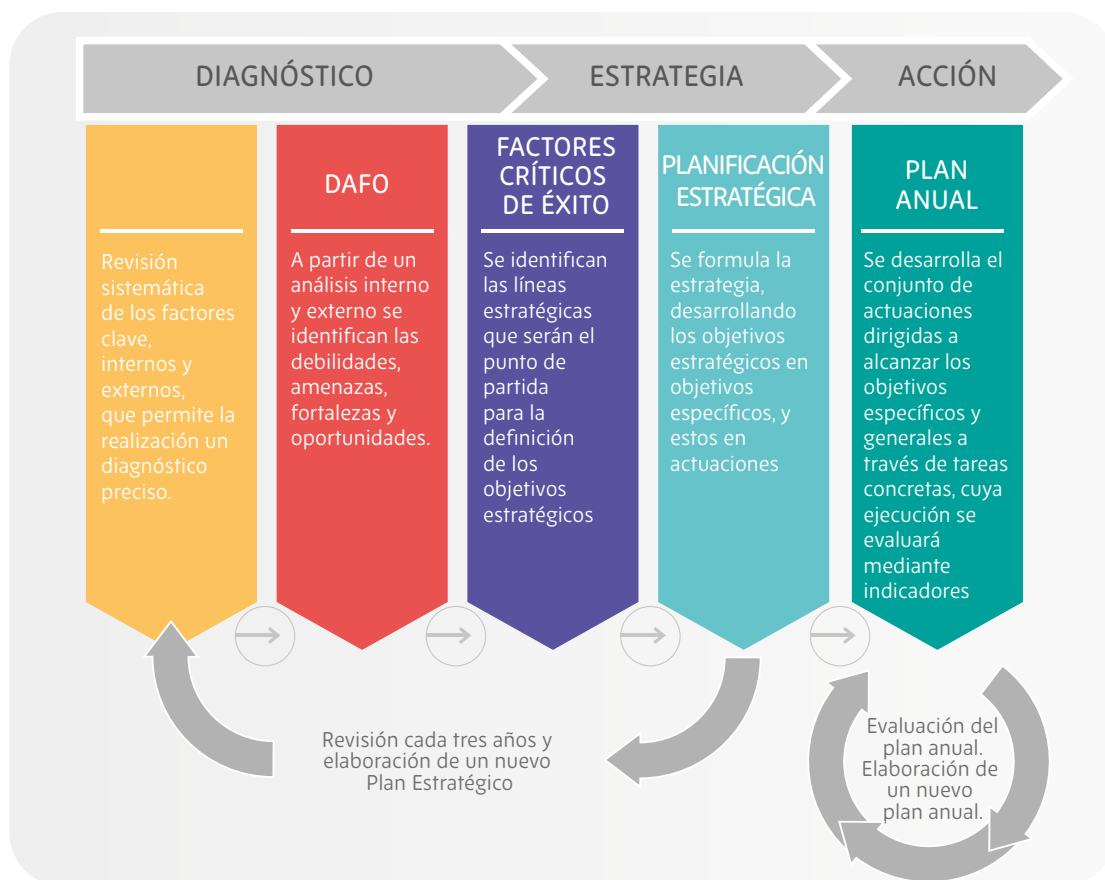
DIAGNÓSTICO

ESTRATEGIA

ACCIÓN

Revisión sistemática de los factores clave, internos y externos, que permite la realización un diagnóstico preciso.

DAFO

A partir de un análisis interno y externo se identifican las debilidades, amenazas, fortalezas y oportunidades.

FACTORES CRÍTICOS DE ÉXITO

Se identifican las líneas estratégicas que serán el punto de partida para la definición de los objetivos estratégicos

PLANIFICACIÓN ESTRATÉGICA

Se formula la estrategia, desarrollando los objetivos estratégicos en objetivos específicos, y estos en actuaciones

PLAN ANUAL

Se desarrolla el conjunto de actuaciones dirigidas a alcanzar los objetivos específicos y generales a través de tareas concretas, cuya ejecución se evaluará mediante indicadores

Revisión cada tres años y elaboración de un nuevo Plan Estratégico

Evaluación del plan anual. Elaboración de un nuevo plan anual.